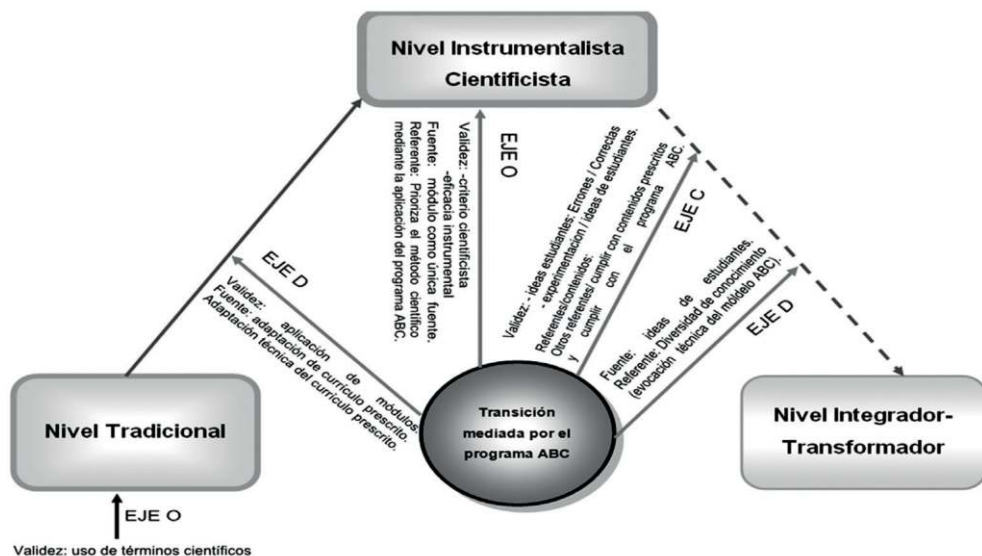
Nivel Instrumentalista Cientificista

EJE O

Validez: -criterio cientificista -eficacia instrumental
Fuente: módulo como única fuente.
Referente: Prioriza el método científico mediante la aplicación del programa ABC.

EJE D

Validez: aplicación de módulos.
Fuente: adaptación de currículo prescrito.
Adaptación técnica del currículo prescrito.

EJE C

Validez: - ideas estudiantes: Errores / Correctas - experimentación / ideas de estudiantes.
Referentes/contenidos: cumplir con contenidos prescritos
Otros referentes/ y cumplir con el programa ABC.

EJE D

Fuente: ideas de estudiantes.
Referente: Diversidad de conocimiento (evocación técnica del modelo ABC).

Nivel Tradicional

Transición mediada por el programa ABC

Nivel Integrador-Transformador

EJE O

Validez: uso de términos científicos